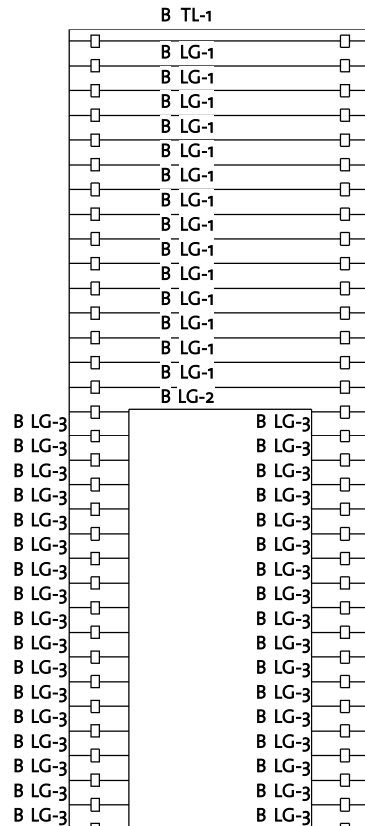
B TL-1

B LG-1
B LG-1
B LG-1
B LG-1
B LG-1
B LG-1
B LG-1
B LG-1
B LG-1
B LG-1
B LG-1
B LG-1
B LG-1
B LG-1
B LG-2

B LG-3
B LG-3
B LG-3
B LG-3
B LG-3
B LG-3
B LG-3
B LG-3
B LG-3
B LG-3
B LG-3
B LG-3
B LG-3
B LG-3
B LG-3
B LG-3
B LG-3
B LG-3

B LG-3
B LG-3
B LG-3
B LG-3
B LG-3
B LG-3
B LG-3
B LG-3
B LG-3
B LG-3
B LG-3
B LG-3
B LG-3
B LG-3
B LG-3
B LG-3
B LG-3
B LG-3